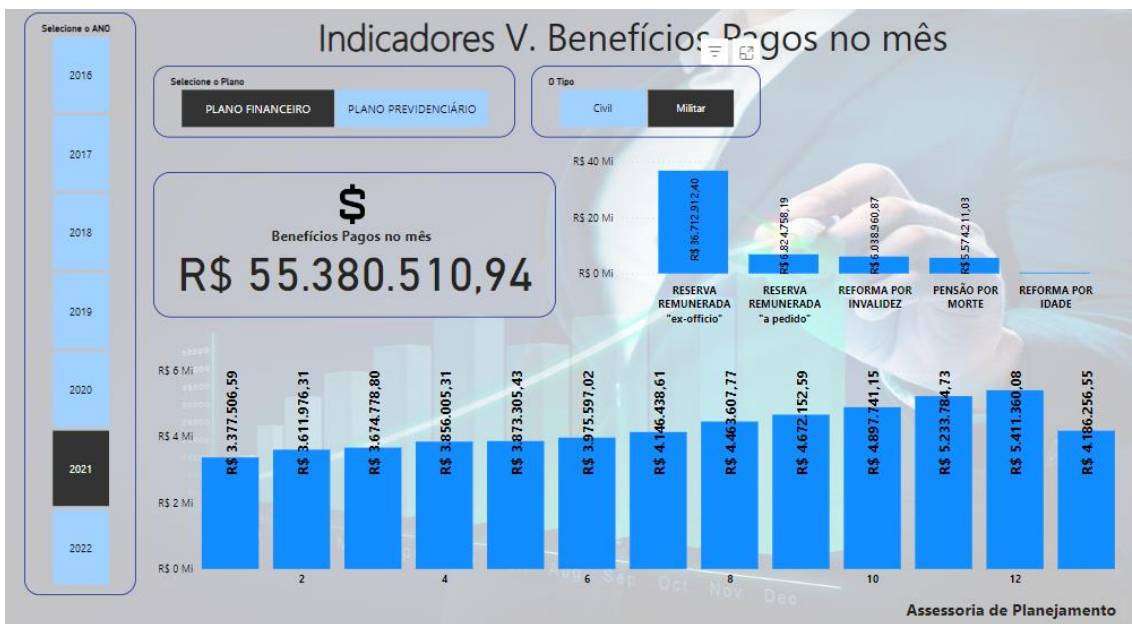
Selecione o ANO

2016

2017

2018

2019

2020

2021

2022

Indicadores V. Benefícios Pagos no mês

Selecione o Plano

PLANO FINANCEIRO

PLANO PREVIDENCIÁRIO

O Tipo

Civil

Militar

$

Benefícios Pagos no mês

R$ 55.380.510,94

R$ 40 Mi

R$ 20 Mi

R$ 0 Mi

R$ 36.712.912,40

R$ 6.824.758,19

R$ 6.038.960,87

R$ 5.574.211,03

RESERVA REMUNERADA "ex-officio"

RESERVA REMUNERADA "a pedido"

REFORMA POR INVALIDEZ

PENSÃO POR MORTE

REFORMA POR IDADE

R$ 6 Mi

R$ 4 Mi

R$ 2 Mi

R$ 0 Mi

R$ 3.377.506,59

R$ 3.611.976,31

R$ 3.674.778,80

R$ 3.856.005,31

R$ 3.873.305,43

R$ 3.975.597,02

R$ 4.146.438,61

R$ 4.463.607,77

R$ 4.672.152,59

R$ 4.897.741,15

R$ 5.233.784,73

R$ 5.411.360,08

R$ 4.186.256,55

2

4

6

8

10

12

Assessoria de Planejamento